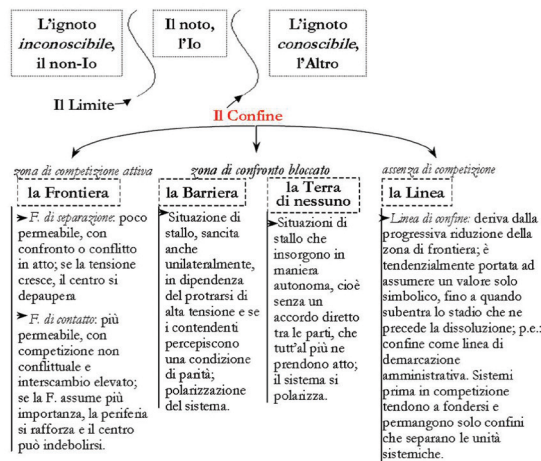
L'ignoto *inconoscibile*, il non-Io

Il noto, l'Io

L'ignoto *conoscibile*, l'Altro

Il Limite

Il Confine

*zona di competizione attiva*

*zona di confronto bloccato*

*assenza di competizione*

la Frontiera

la Barriera

la Terra di nessuno

la Linea

➤*F. di separazione*: poco permeabile, con confronto o conflitto in atto; se la tensione cresce, il centro si depaupera

➤*F. di contatto*: più permeabile, con competizione non conflittuale e interscambio elevato; se la F. assume più importanza, la periferia si rafforza e il centro può indebolirsi.

➤Situazione di stallo, sancita anche unilateralmente, in dipendenza del protrarsi di alta tensione e se i contendenti percepiscono una condizione di parità; polarizzazione del sistema.

➤Situazioni di stallo che insorgono in maniera autonoma, cioè senza un accordo diretto tra le parti, che tutt'al più ne prendono atto; il sistema si polarizza.

➤*Linea di confine*: deriva dalla progressiva riduzione della zona di frontiera; è tendenzialmente portata ad assumere un valore solo simbolico, fino a quando subentra lo stadio che ne precede la dissoluzione; p.e.: confine come linea di demarcazione amministrativa. Sistemi prima in competizione tendono a fondersi e permangono solo confini che separano le unità sistemiche.